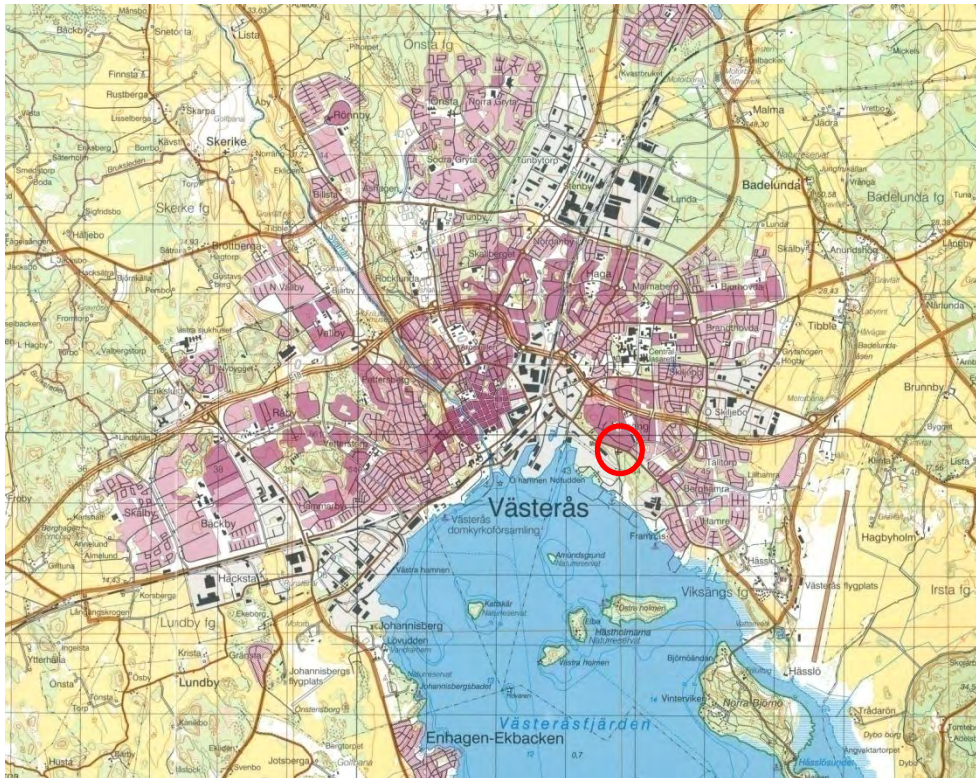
Månsbo
Bäckby
Snetorpa
Lista
Önsta gryta
Finnsta
Rustberga
Skarpa
Åby
Rönnby
Önsta
Norra Gryta
Kvastbruket
Malma
Jädra
Vrettbo
Skerike
Södra Gryta
Tunbytorp
Badelunda
Badelunda fg
Skerike fg
Billsta
Stenby
Lunda
Hälljebo
Tunby
Broltberga
Nordanby
Skälby
Anundshög
N Vallby
Rocklunda
Skallberget
Haga
Malmaberg
Bjurhovda
Vallby
Brandthovda
Tibble
Centrallasarettet
Skiljebo
Brunnby
Råby
Pettersberg
Ö Skiljebo
Vetterslund
Kristiansborg
Kungsängen
Tallbacken
Skälby
Backby
Hammarby
Västerås
Malmaberg
Bergsjamra
Hamre
Västerås domkyrkoförsamling
Framnäs
Hagbyholm
Fröby
Västra hamnen
Hässlö
Hacksta
Västerås flygplats
Irsta fg
Viksängs fg
Lundby fg
Johannisberg
Östra holmen
Lövudden
Hästholmarna
Västra holmen
Björnöändan
Krista
Gränsta
Johannisbergs flygplats
Ytterhälla
Önsta
Lundby
Vinterviken
Norra Björnö
Hässlö
Västeråsfjärden
Enhagen-Ekbacken
Trädarön
Hälsta
Jotsberga
Gällsta
Hässlösundet